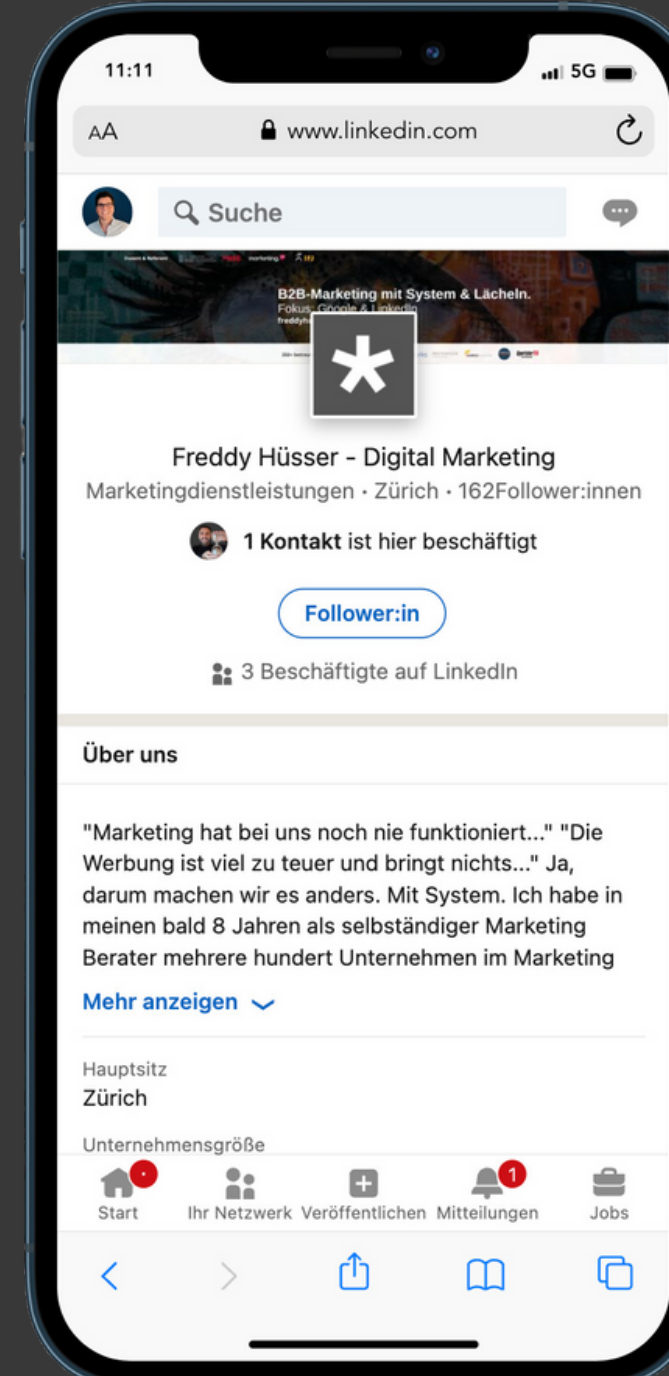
11:11

5G

AA

www.linkedin.com

Suche

marketing

B2B-Marketing mit System & Lächeln.
Fokus: Google & LinkedIn
freddyh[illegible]

Freddy Hüsser - Digital Marketing

Marketingdienstleistungen · Zürich · 162Follower:innen

1 Kontakt ist hier beschäftigt

Follower:in

3 Beschäftigte auf LinkedIn

Über uns

"Marketing hat bei uns noch nie funktioniert..." "Die Werbung ist viel zu teuer und bringt nichts..." Ja, darum machen wir es anders. Mit System. Ich habe in meinen bald 8 Jahren als selbständiger Marketing Berater mehrere hundert Unternehmen im Marketing

Mehr anzeigen

Hauptsitz
Zürich

Unternehmensgröße

Start
Ihr Netzwerk
Veröffentlichen
1
Mitteilungen
Jobs